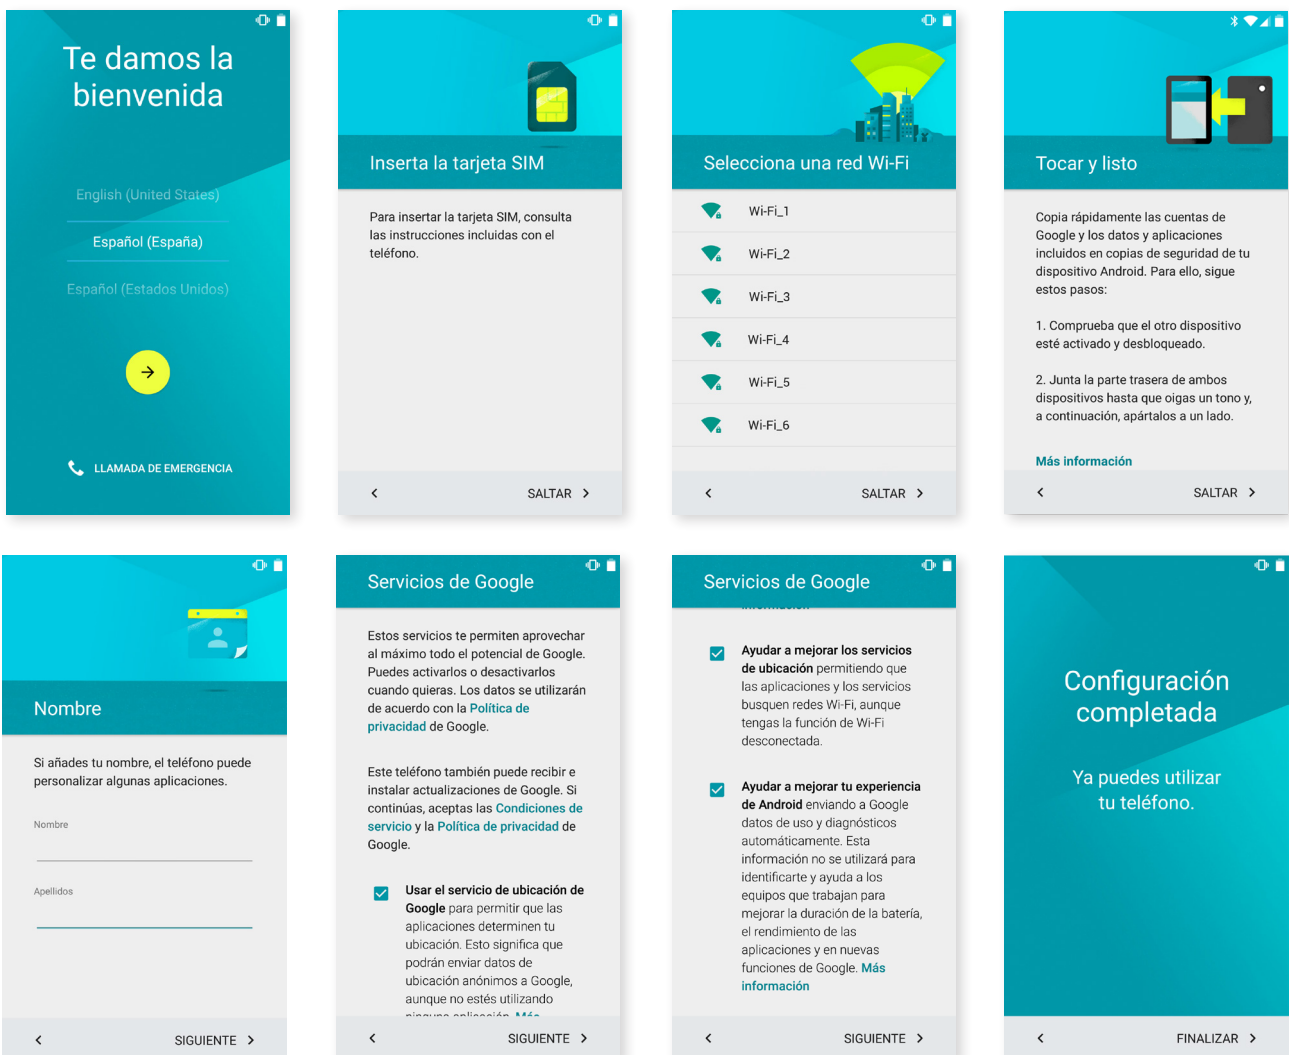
Te damos la bienvenida

English (United States)

Español (España)

Español (Estados Unidos)

LLAMADA DE EMERGENCIA

Inserta la tarjeta SIM

Para insertar la tarjeta SIM, consulta las instrucciones incluidas con el teléfono.

SALTAR

Selecciona una red Wi-Fi

Wi-Fi_1

Wi-Fi_2

Wi-Fi_3

Wi-Fi_4

Wi-Fi_5

Wi-Fi_6

SALTAR

Tocar y listo

Copia rápidamente las cuentas de Google y los datos y aplicaciones incluidos en copias de seguridad de tu dispositivo Android. Para ello, sigue estos pasos:

1. Comprueba que el otro dispositivo esté activado y desbloqueado.

2. Junta la parte trasera de ambos dispositivos hasta que oigas un tono y, a continuación, apártalos a un lado.

Más información

SALTAR

Nombre

Si añades tu nombre, el teléfono puede personalizar algunas aplicaciones.

Nombre

Apellidos

SIGUIENTE

Servicios de Google

Estos servicios te permiten aprovechar al máximo todo el potencial de Google. Puedes activarlos o desactivarlos cuando quieras. Los datos se utilizarán de acuerdo con la Política de privacidad de Google.

Este teléfono también puede recibir e instalar actualizaciones de Google. Si continúas, aceptas las Condiciones de servicio y la Política de privacidad de Google.

Usar el servicio de ubicación de Google para permitir que las aplicaciones determinen tu ubicación. Esto significa que podrán enviar datos de ubicación anónimos a Google, aunque no estés utilizando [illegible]

SIGUIENTE

Servicios de Google

Ayudar a mejorar los servicios de ubicación permitiendo que las aplicaciones y los servicios busquen redes Wi-Fi, aunque tengas la función de Wi-Fi desconectada.

Ayudar a mejorar tu experiencia de Android enviando a Google datos de uso y diagnósticos automáticamente. Esta información no se utilizará para identificarte y ayuda a los equipos que trabajan para mejorar la duración de la batería, el rendimiento de las aplicaciones y en nuevas funciones de Google. Más información

SIGUIENTE

Configuración completada

Ya puedes utilizar tu teléfono.

FINALIZAR